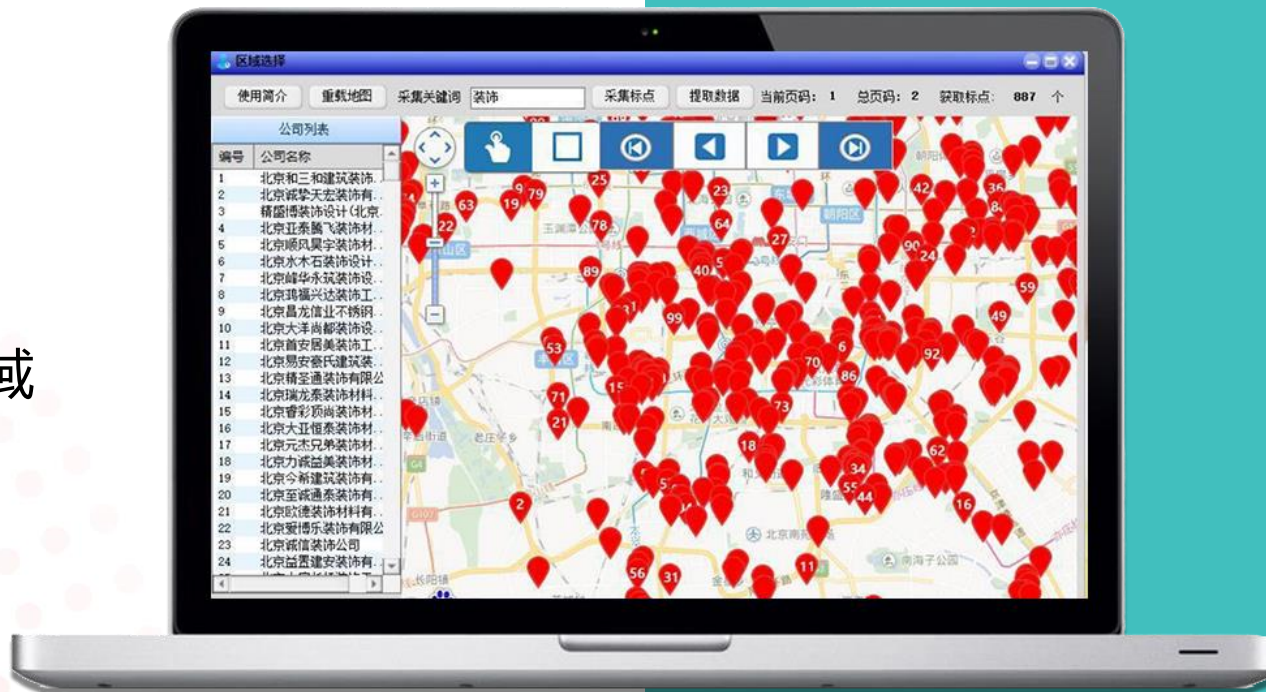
域

区域选择

使用简介 重载地图 采集关键词 装饰 采集标点 提取数据 当前页码: 1 总页码: 2 获取标点: 887 个

公司列表

| 编号 | 公司名称 |
|---|---|
| 1 | 北京和三和建筑装饰... |
| 2 | 北京诚挚天宏装饰有... |
| 3 | 精益博装饰设计(北京... |
| 4 | 北京亚泰腾飞装饰材... |
| 5 | 北京顺风昊宇装饰材... |
| 6 | 北京水木石装饰设计... |
| 7 | 北京峰华永筑装饰设... |
| 8 | 北京鸿福兴达装饰工... |
| 9 | 北京昌龙信业不锈钢... |
| 10 | 北京大洋尚都装饰设... |
| 11 | 北京首安居美装饰工... |
| 12 | 北京易安泰氏建筑装... |
| 13 | 北京精圣通装饰有限公 |
| 14 | 北京瑞龙泰装饰材料... |
| 15 | 北京睿彩项尚装饰材... |
| 16 | 北京大亚恒泰装饰材... |
| 17 | 北京元杰兄弟装饰材... |
| 18 | 北京力诚益美装饰材... |
| 19 | 北京今新建筑装饰有... |
| 20 | 北京至诚通泰装饰有... |
| 21 | 北京欧德装饰材料有... |
| 22 | 北京爱博乐装饰有限公 |
| 23 | 北京诚信装饰公司 |
| 24 | 北京益置建安装饰有... |

9 79 25 23 42 36 63 19 22 78 64 朝阳区 27 90 24 89 40 59 99 49 53 6 92 70 86 71 15 73 21 18 62 34 55 44 5 2 16 56 31 11 北京南苑机场 南海子公园 玉渊潭公园 石景山区 丰台区 老庄子 长阳镇